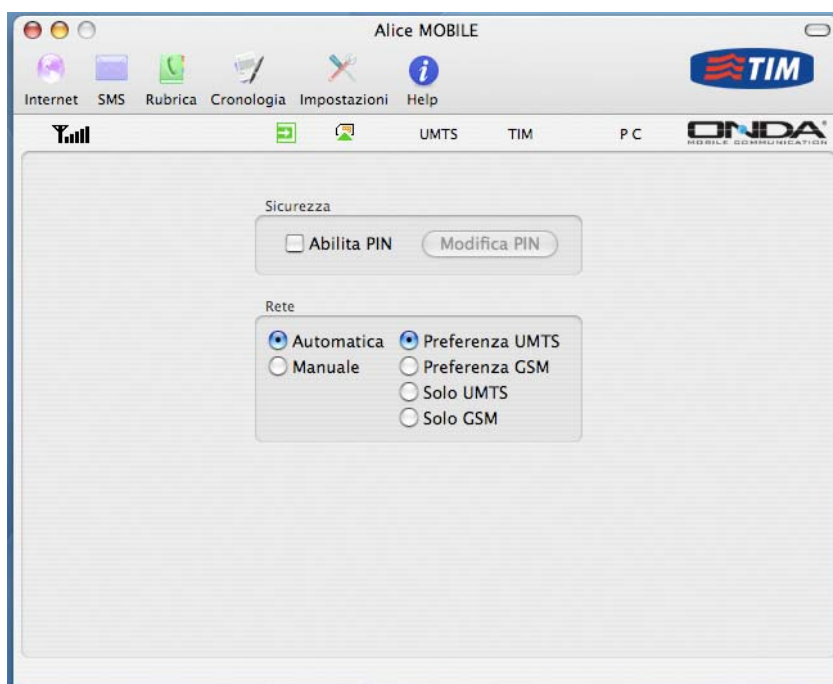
Alice MOBILE

Internet SMS Rubrica Cronologia Impostazioni Help

TIM

UMTS TIM PC

ONDA MOBILE COMMUNICATION

Sicurezza

Abilita PIN Modifica PIN

Rete

Automatica Preferenza UMTS
Manuale Preferenza GSM
Solo UMTS
Solo GSM